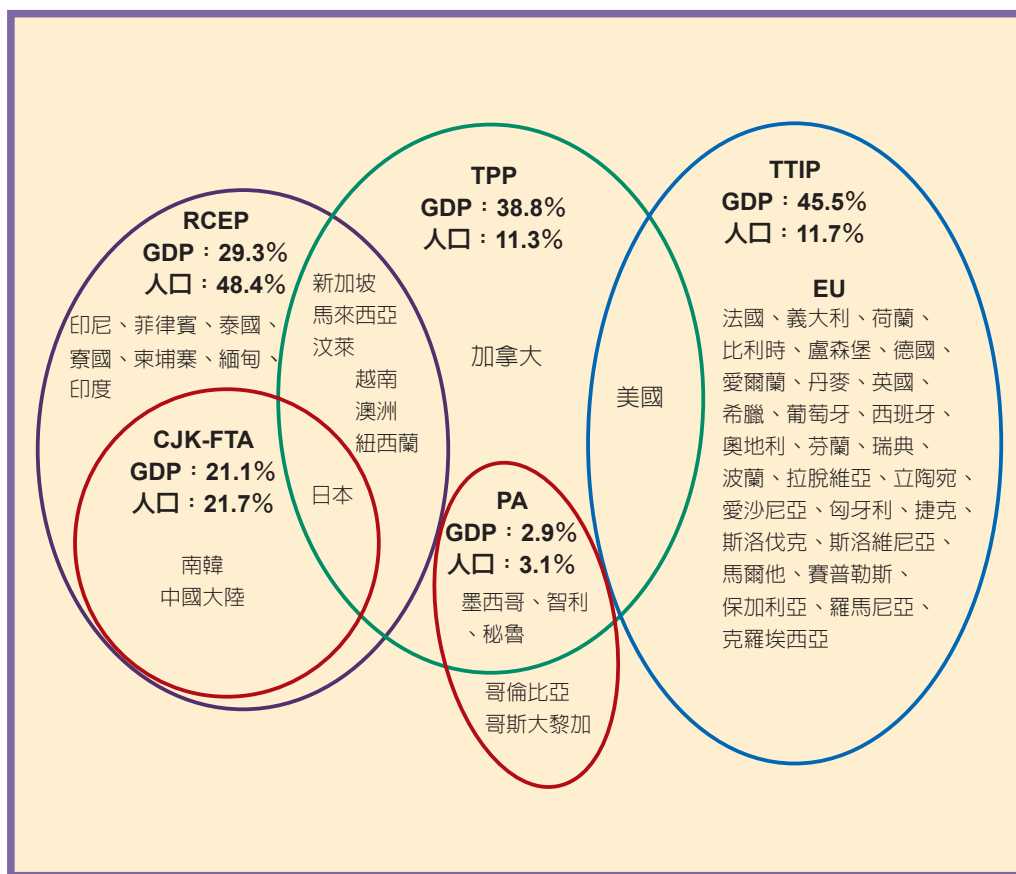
RCEP
GDP：29.3%
人口：48.4%
印尼、菲律賓、泰國、寮國、柬埔寨、緬甸、印度

TPP
GDP：38.8%
人口：11.3%

新加坡
馬來西亞
汶萊

越南
澳洲
紐西蘭

加拿大

TTIP
GDP：45.5%
人口：11.7%

EU
法國、義大利、荷蘭、比利時、盧森堡、德國、愛爾蘭、丹麥、英國、希臘、葡萄牙、西班牙、奧地利、芬蘭、瑞典、波蘭、拉脫維亞、立陶宛、愛沙尼亞、匈牙利、捷克、斯洛伐克、斯洛維尼亞、馬爾他、賽普勒斯、保加利亞、羅馬尼亞、克羅埃西亞

美國

CJK-FTA
GDP：21.1%
人口：21.7%

日本

南韓
中國大陸

PA
GDP：2.9%
人口：3.1%
墨西哥、智利、秘魯

哥倫比亞
哥斯大黎加